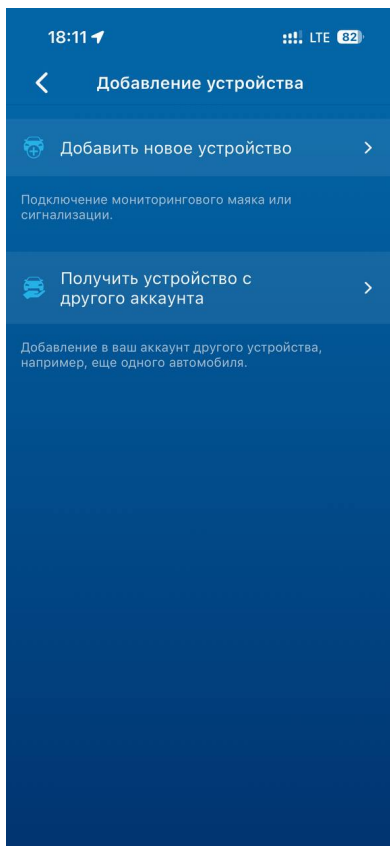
18:11

LTE 82

Добавление устройства

Добавить новое устройство

Подключение мониторингового маяка или сигнализации.

Получить устройство с другого аккаунта

Добавление в ваш аккаунт другого устройства, например, еще одного автомобиля.